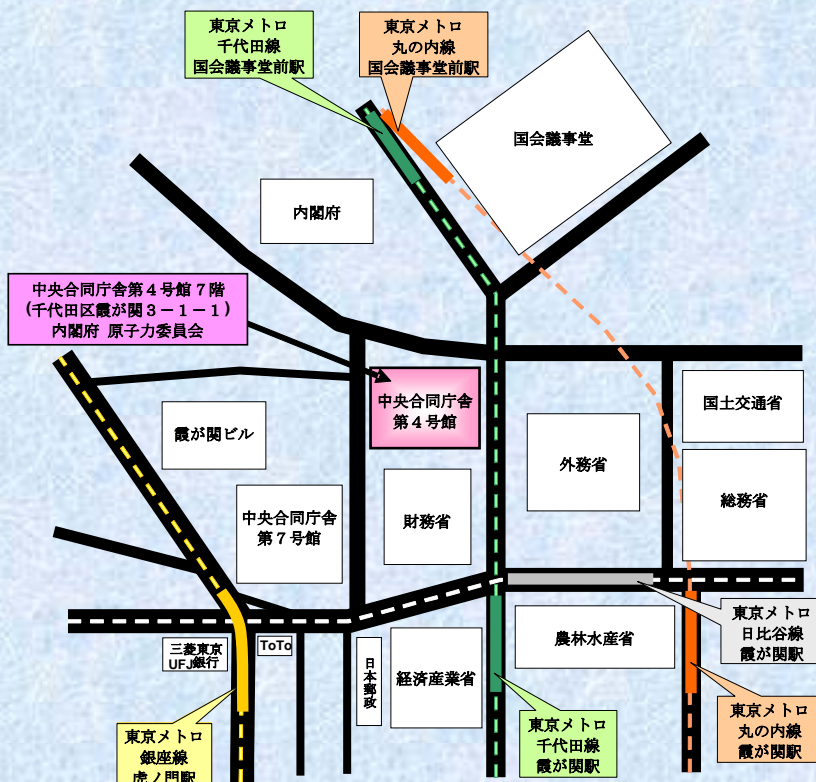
東京メトロ
千代田線
国会議事堂前駅

東京メトロ
丸の内線
国会議事堂前駅

国会議事堂

内閣府

中央合同庁舎第４号館７階
（千代田区霞が関３－１－１）
内閣府 原子力委員会

中央合同庁舎
第４号館

国土交通省

霞が関ビル

外務省

総務省

中央合同庁舎
第７号館

財務省

東京メトロ
日比谷線
霞が関駅

三菱東京
UFJ銀行

ToTo

日本郵政

経済産業省

農林水産省

東京メトロ
丸の内線
霞が関駅

東京メトロ
千代田線
霞が関駅

東京メトロ
銀座線
虎ノ門駅